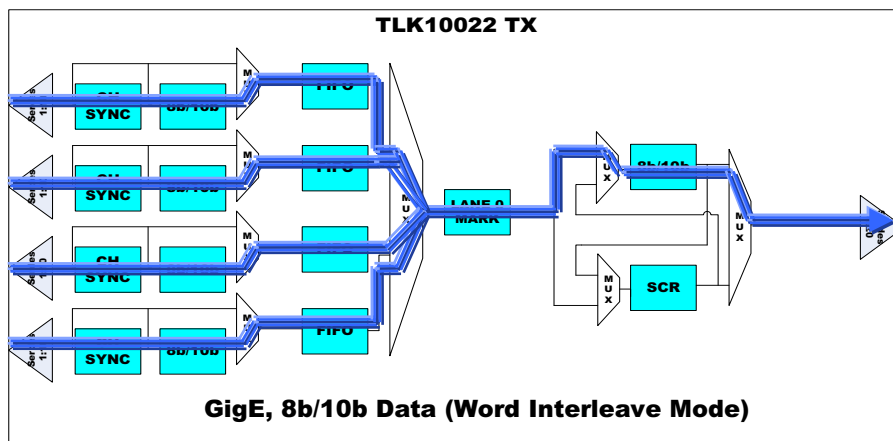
TLK10022 TX

Serdes 1:

CH SYNC

8b/10b

M U

FIFO

Serdes 1:

CH SYNC

8b/10b

M U

FIFO

Serdes 1:

CH SYNC

M U

Serdes 1:

SYNC

8b/10b

FIFO

M U X

LANE 0 MARK

M U X

8b/10b

M U X

M U X

SCR

Serdes

GigE, 8b/10b Data (Word Interleave Mode)